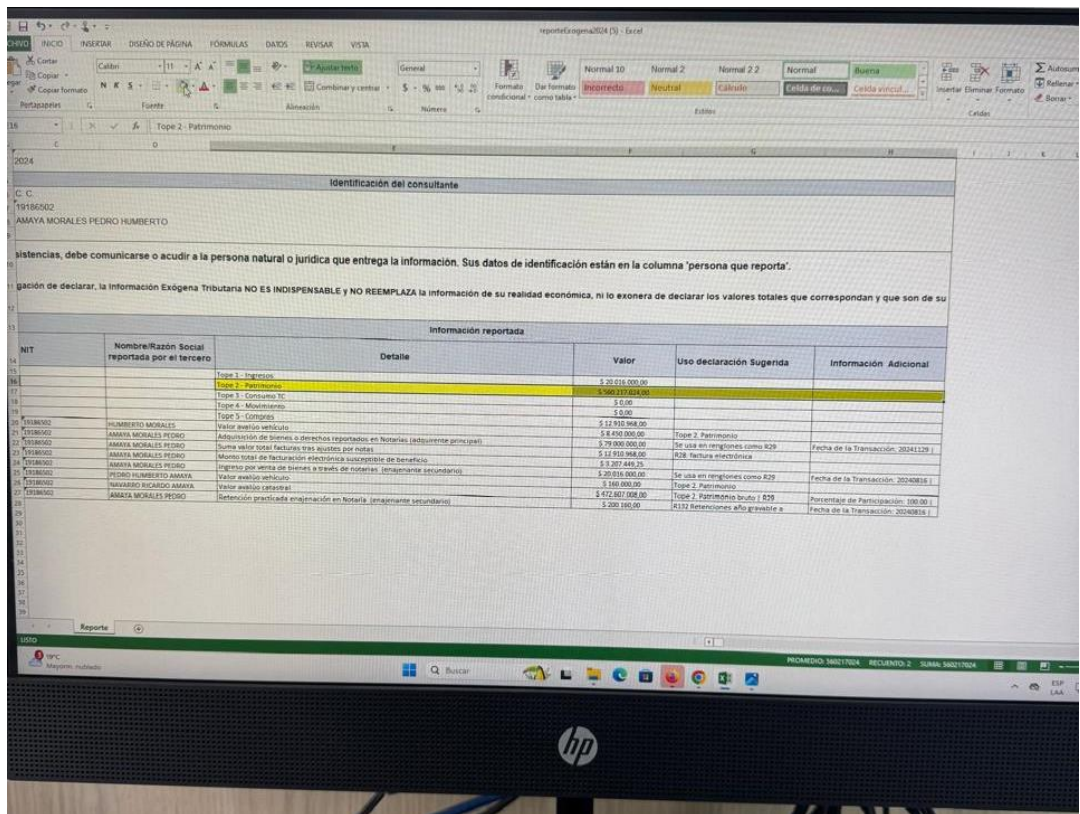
reporteExogena2024 (5) - Excel

CHIVO INICIO INSERTAR DISEÑO DE PÁGINA FÓRMULAS DATOS REVISAR VISTA

Cortar Copiar Copiar formato Portapapeles Calibri 11 N K S Fuente Ajustar texto Combinar y centrar Alineación General $ % 000 Número Formato condicional Dar formato como tabla Normal 10 Normal 2 Normal 2 2 Normal Buena Incorrecto Neutral Cálculo Celda de co... Celda vincul... Estilos Insertar Eliminar Formato Celdas Autosuma Rellenar Borrar

Tope 2 - Patrimonio

2024

Identificación del consultante

C.C.
19186502
AMAYA MORALES PEDRO HUMBERTO

sistencias, debe comunicarse o acudir a la persona natural o jurídica que entrega la información. Sus datos de identificación están en la columna 'persona que reporta'.

gación de declarar, la Información Exógena Tributaria NO ES INDISPENSABLE y NO REEMPLAZA la información de su realidad económica, ni lo exonera de declarar los valores totales que correspondan y que son de su

Información reportada

| NIT | Nombre/Razón Social reportada por el tercero | Detalle | Valor | Uso declaración Sugerida | Información Adicional |
|---|---|---|---|---|---|
| | | Tope 1 - Ingresos | | | |
| | | Tope 2 - Patrimonio | $ 20.016.000,00 | | |
| | | Tope 3 - Consumo TC | $ 560.217.024,00 | | |
| | | Tope 4 - Movimiento | $ 0,00 | | |
| | | Tope 5 - Compras | $ 0,00 | | |
| 19186502 | HUMBERTO MORALES | Valor avalúo vehículo | $ 12.910.968,00 | | |
| 19186502 | AMAYA MORALES PEDRO | Adquisición de bienes o derechos reportados en Notarías (adquirente principal) | $ 8.450.000,00 | Tope 2. Patrimonio | |
| 19186502 | AMAYA MORALES PEDRO | Suma valor total facturas tras ajustes por notas | $ 79.000.000,00 | Se usa en renglones como R29 | Fecha de la Transacción: 20241129 |
| 19186502 | AMAYA MORALES PEDRO | Monto total de facturación electrónica susceptible de beneficio | $ 12.910.968,00 | R28: factura electrónica | |
| 19186502 | AMAYA MORALES PEDRO | Ingreso por venta de bienes a través de notarías (enajenante secundario) | $ 3.207.449,25 | | |
| 19186502 | PEDRO HUMBERTO AMAYA | Valor avalúo vehículo | $ 20.016.000,00 | Se usa en renglones como R29 | Fecha de la Transacción: 20240816 |
| 19186502 | NAVARRO RICARDO AMAYA | Valor avalúo catastral | $ 160.000,00 | Tope 2. Patrimonio | |
| 19186502 | AMAYA MORALES PEDRO | Retención practicada enajenación en Notaría (enajenante secundario) | $ 472.607.008,00 | Tope 2. Patrimonio bruto \| R29 | Porcentaje de Participación: 100,00 |
| | | | $ 200.160,00 | R132 Retenciones año gravable a | Fecha de la Transacción: 20240816 |

Reporte

LISTO

PROMEDIO: 560217024 RECUENTO: 2 SUMA: 560217024

19°C Mayorm. nublado

Buscar

ESP LAA